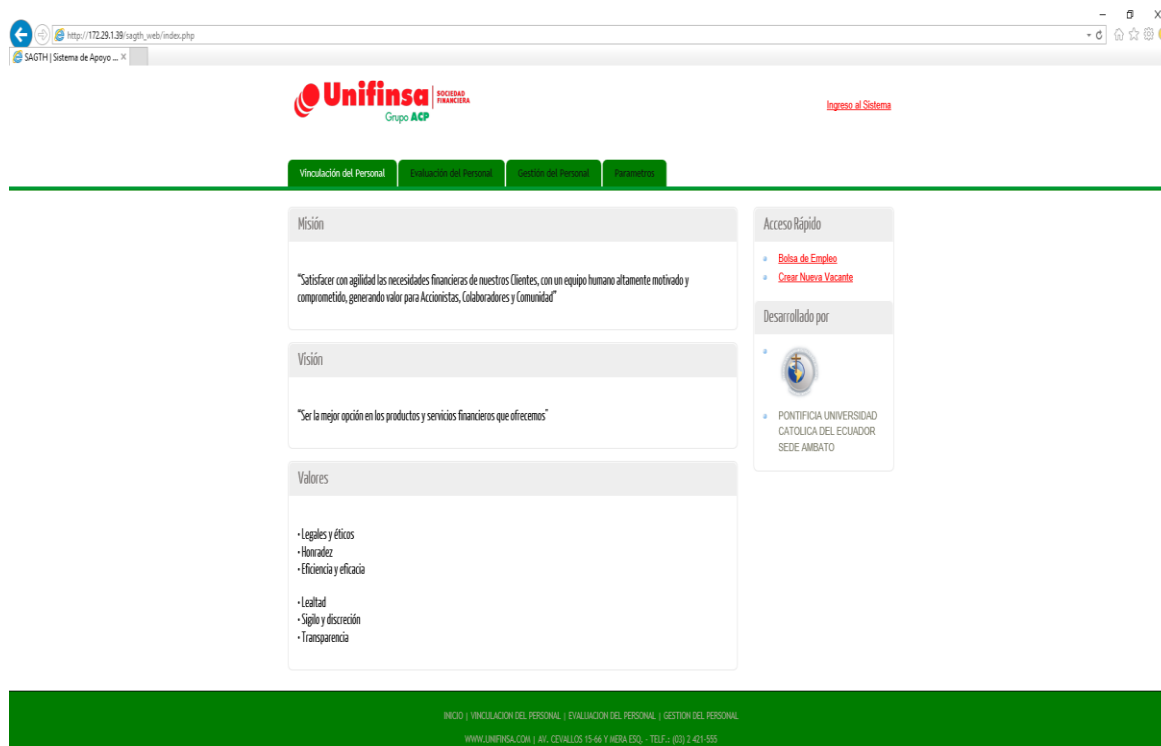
http://172.29.1.39/sagth_web/index.php

SAGTH | Sistema de Apoyo ... ×

Unifinsa SOCIEDAD FINANCIERA
Grupo ACP

Ingreso al Sistema

Vinculación del Personal | Evaluación del Personal | Gestión del Personal | Parametros

Misión

"Satisfacer con agilidad las necesidades financieras de nuestros Clientes, con un equipo humano altamente motivado y comprometido, generando valor para Accionistas, Colaboradores y Comunidad"

Visión

"Ser la mejor opción en los productos y servicios financieros que ofrecemos"

Valores

• Legales y éticos
• Honradez
• Eficiencia y eficacia

• Lealtad
• Sigilo y discreción
• Transparencia

Acceso Rápido

Bolsa de Empleo
Crear Nueva Vacante

Desarrollado por

PONTIFICIA UNIVERSIDAD CATOLICA DEL ECUADOR SEDE AMBATO

INICIO | VINCULACION DEL PERSONAL | EVALUACION DEL PERSONAL | GESTION DEL PERSONAL

WWW.UNIFINSA.COM | AV. CEVALLOS 15-66 Y MERA ESQ. - TELF.: (03) 2 421-555